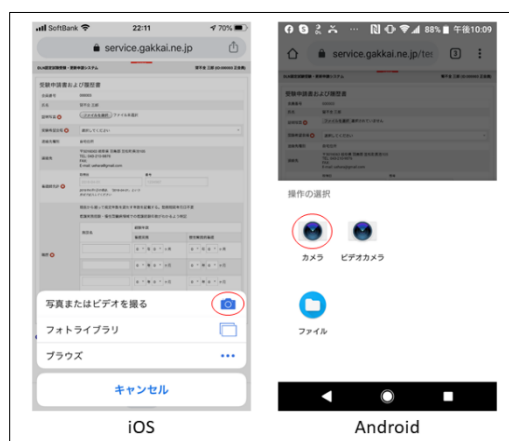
SoftBank 22:11 70%

service.gakkai.ne.jp

受験申請書および履歴書

写真またはビデオを撮る

フォトライブラリ

ブラウズ

キャンセル

iOS

88% 午後10:09

service.gakkai.ne.jp/te

3

受験申請書および履歴書

操作の選択

カメラ

ビデオカメラ

ファイル

Android